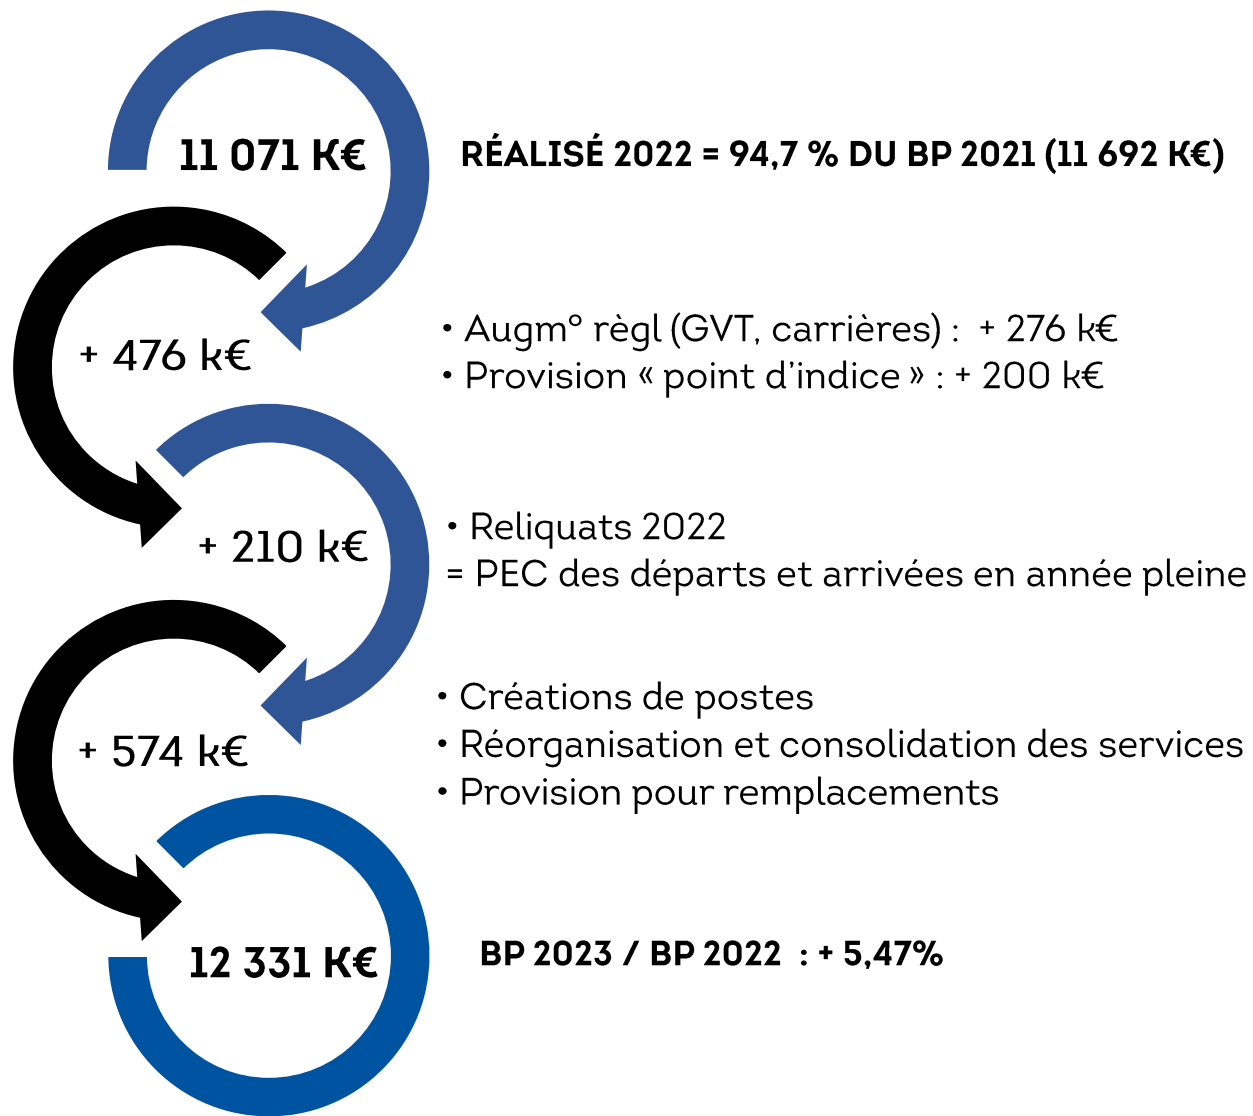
11 071 K€

RÉALISÉ 2022 = 94,7 % DU BP 2021 (11 692 K€)

+ 476 k€

• Augm° règl (GVT, carrières) : + 276 k€
• Provision « point d’indice » : + 200 k€

+ 210 k€

• Reliquats 2022
= PEC des départs et arrivées en année pleine

+ 574 k€

• Créations de postes
• Réorganisation et consolidation des services
• Provision pour remplacements

12 331 K€

BP 2023 / BP 2022 : + 5,47%